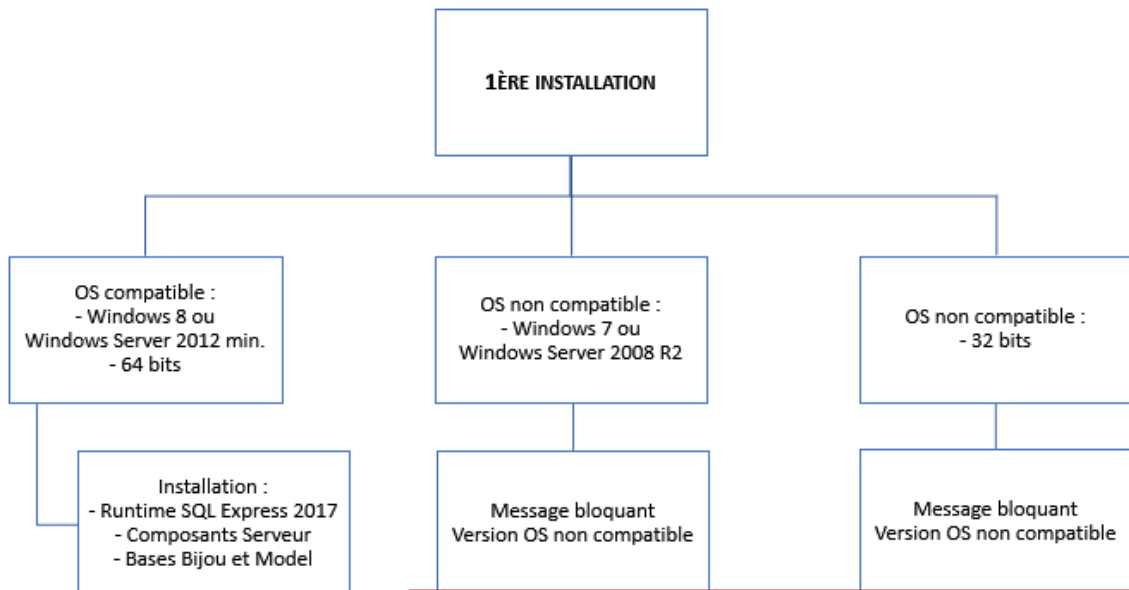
1ÈRE INSTALLATION

OS compatible :
- Windows 8 ou
Windows Server 2012 min.
- 64 bits

OS non compatible :
- Windows 7 ou
Windows Server 2008 R2

OS non compatible :
- 32 bits

Installation :
- Runtime SQL Express 2017
- Composants Serveur
- Bases Bijou et Model

Message bloquant
Version OS non compatible

Message bloquant
Version OS non compatible